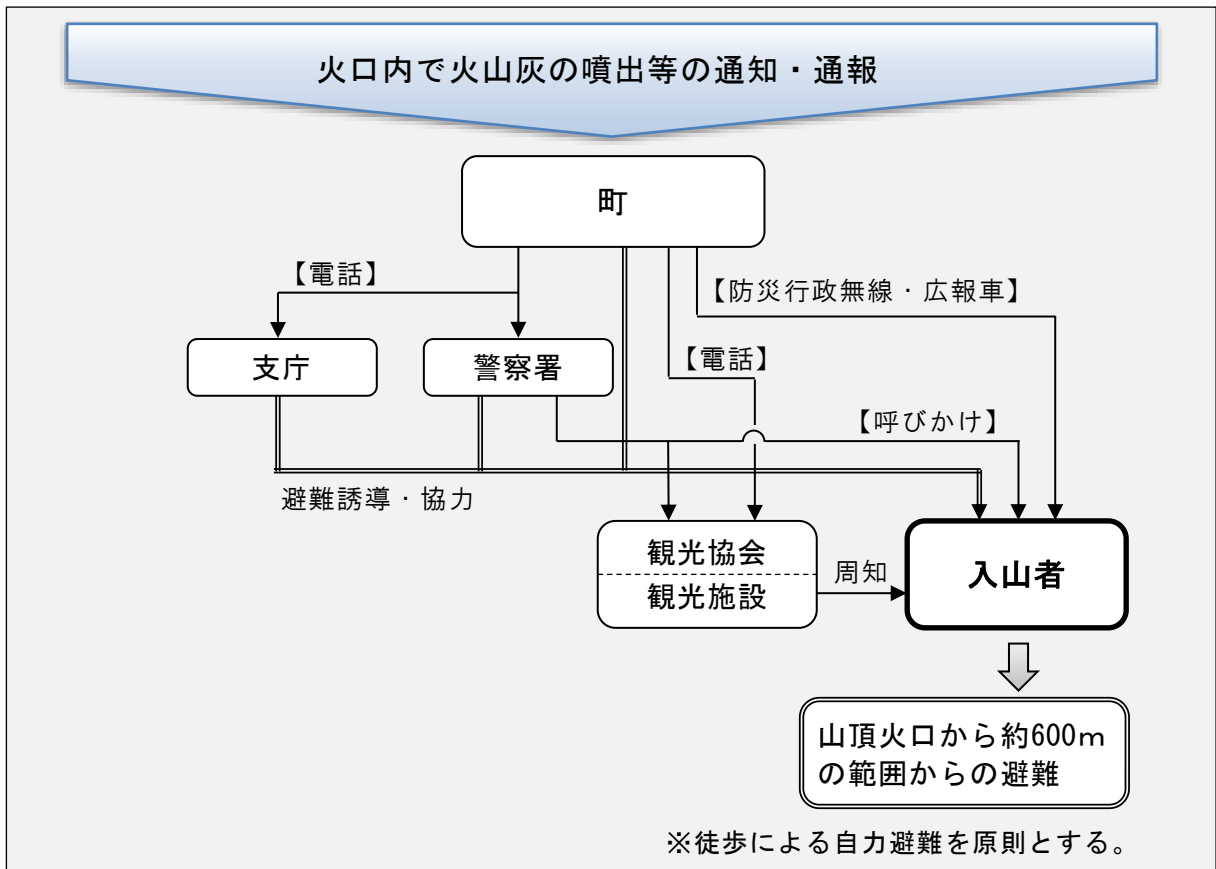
火口内で火山灰の噴出等の通知・通報

町

【電話】

【防災行政無線・広報車】

支庁

警察署

【電話】

【呼びかけ】

避難誘導・協力

観光協会

観光施設

周知

入山者

山頂火口から約600mの範囲からの避難

※徒歩による自力避難を原則とする。